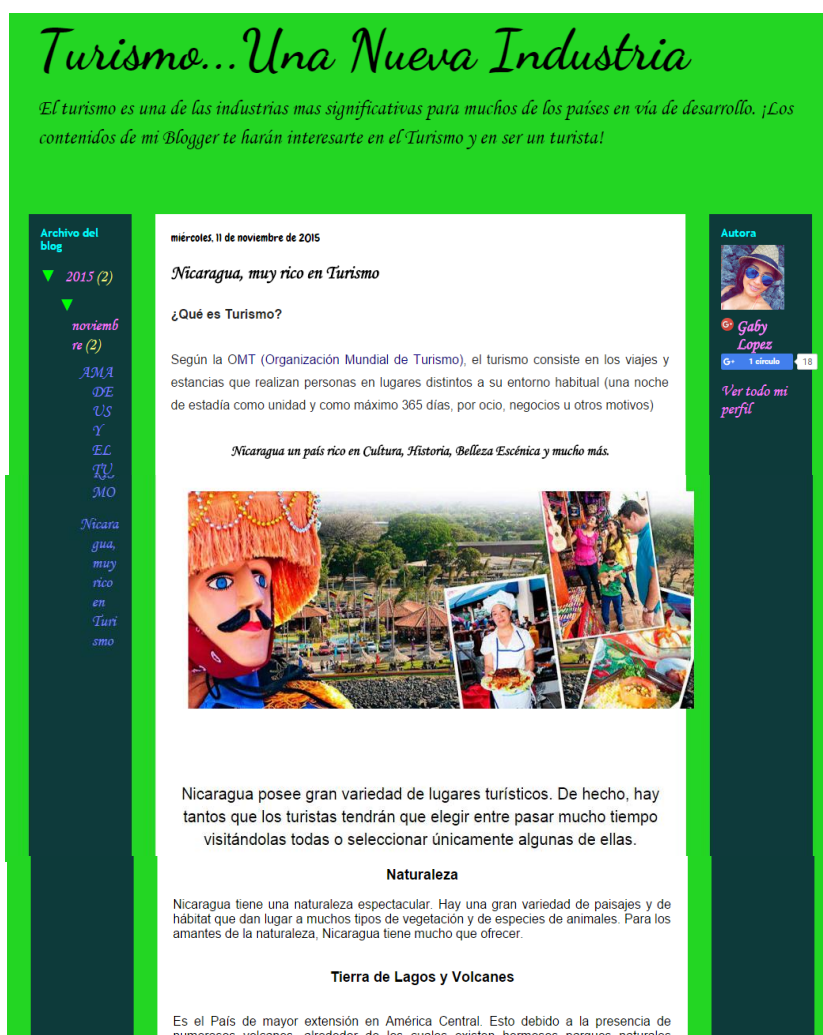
Turismo...Una Nueva Industria

El turismo es una de las industrias mas significativas para muchos de los países en vía de desarrollo. ¡Los contenidos de mi Blogger te harán interesarte en el Turismo y en ser un turista!

Archivo del blog

▼ 2015 (2)

▼ noviembre (2)

AMADEUS Y EL TURISMO

Nicaragua, muy rico en Turismo

miércoles, 11 de noviembre de 2015

Nicaragua, muy rico en Turismo

¿Qué es Turismo?

Según la OMT (Organización Mundial de Turismo), el turismo consiste en los viajes y estancias que realizan personas en lugares distintos a su entorno habitual (una noche de estadía como unidad y como máximo 365 días, por ocio, negocios u otros motivos)

Nicaragua un país rico en Cultura, Historia, Belleza Escénica y mucho más.

Nicaragua posee gran variedad de lugares turísticos. De hecho, hay tantos que los turistas tendrán que elegir entre pasar mucho tiempo visitándolas todas o seleccionar únicamente algunas de ellas.

Naturaleza

Nicaragua tiene una naturaleza espectacular. Hay una gran variedad de paisajes y de hábitat que dan lugar a muchos tipos de vegetación y de especies de animales. Para los amantes de la naturaleza, Nicaragua tiene mucho que ofrecer.

Tierra de Lagos y Volcanes

Es el País de mayor extensión en América Central. Esto debido a la presencia de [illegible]

Autora

Gaby Lopez

G+ 1 círculo 18

Ver todo mi perfil